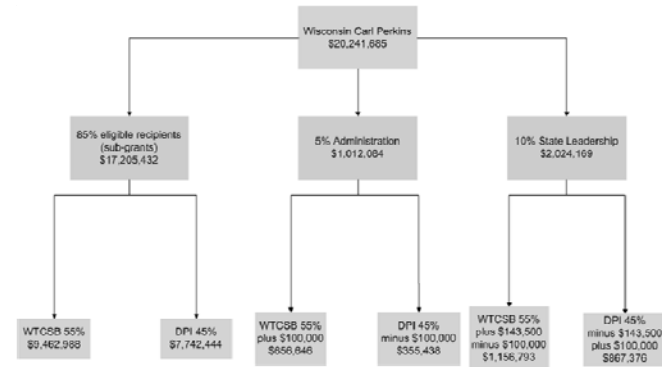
Wisconsin Carl Perkins
$20,241,685

85% eligible recipients (sub-grants)
$17,205,432

5% Administration
$1,012,084

10% State Leadership
$2,024,169

WTCSB 55%
$9,462,988

DPI 45%
$7,742,444

WTCSB 55%
plus $100,000
$656,646

DPI 45%
minus $100,000
$355,438

WTCSB 55%
plus $143,500
minus $100,000
$1,156,793

DPI 45%
minus $143,500
plus $100,000
$867,376